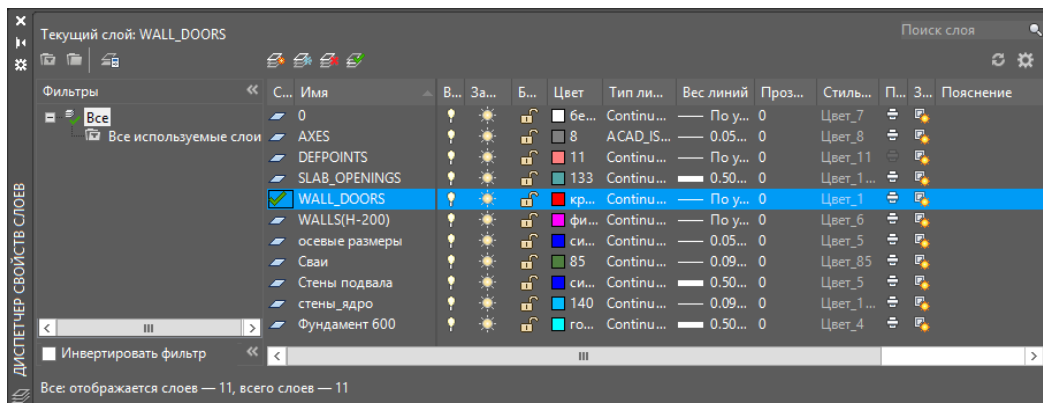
Текущий слой: WALL_DOORS

Поиск слоя

Фильтры

Все

Все используемые слои

| С... | Имя | В... | За... | Б... | Цвет | Тип ли... | Вес линий | Проз... | Стиль... | П... | З... | Пояснение |
|---|---|---|---|---|---|---|---|---|---|---|---|---|
| | 0 | | | | бе... | Continu... | —— По у... | 0 | Цвет_7 | | | |
| | AXES | | | | 8 | ACAD_IS... | —— 0.05... | 0 | Цвет_8 | | | |
| | DEFPOINTS | | | | 11 | Continu... | —— По у... | 0 | Цвет_11 | | | |
| | SLAB_OPENINGS | | | | 133 | Continu... | —— 0.50... | 0 | Цвет_1... | | | |
| | WALL_DOORS | | | | кр... | Continu... | —— По у... | 0 | Цвет_1 | | | |
| | WALLS(H-200) | | | | фи... | Continu... | —— По у... | 0 | Цвет_6 | | | |
| | осевые размеры | | | | си... | Continu... | —— 0.05... | 0 | Цвет_5 | | | |
| | Сваи | | | | 85 | Continu... | —— 0.09... | 0 | Цвет_85 | | | |
| | Стены подвала | | | | си... | Continu... | —— 0.50... | 0 | Цвет_5 | | | |
| | стены_ядро | | | | 140 | Continu... | —— 0.09... | 0 | Цвет_1... | | | |
| | Фундамент 600 | | | | го... | Continu... | —— 0.50... | 0 | Цвет_4 | | | |

Инвертировать фильтр

ДИСПЕТЧЕР СВОЙСТВ СЛОЕВ

Все: отображается слоев — 11, всего слоев — 11